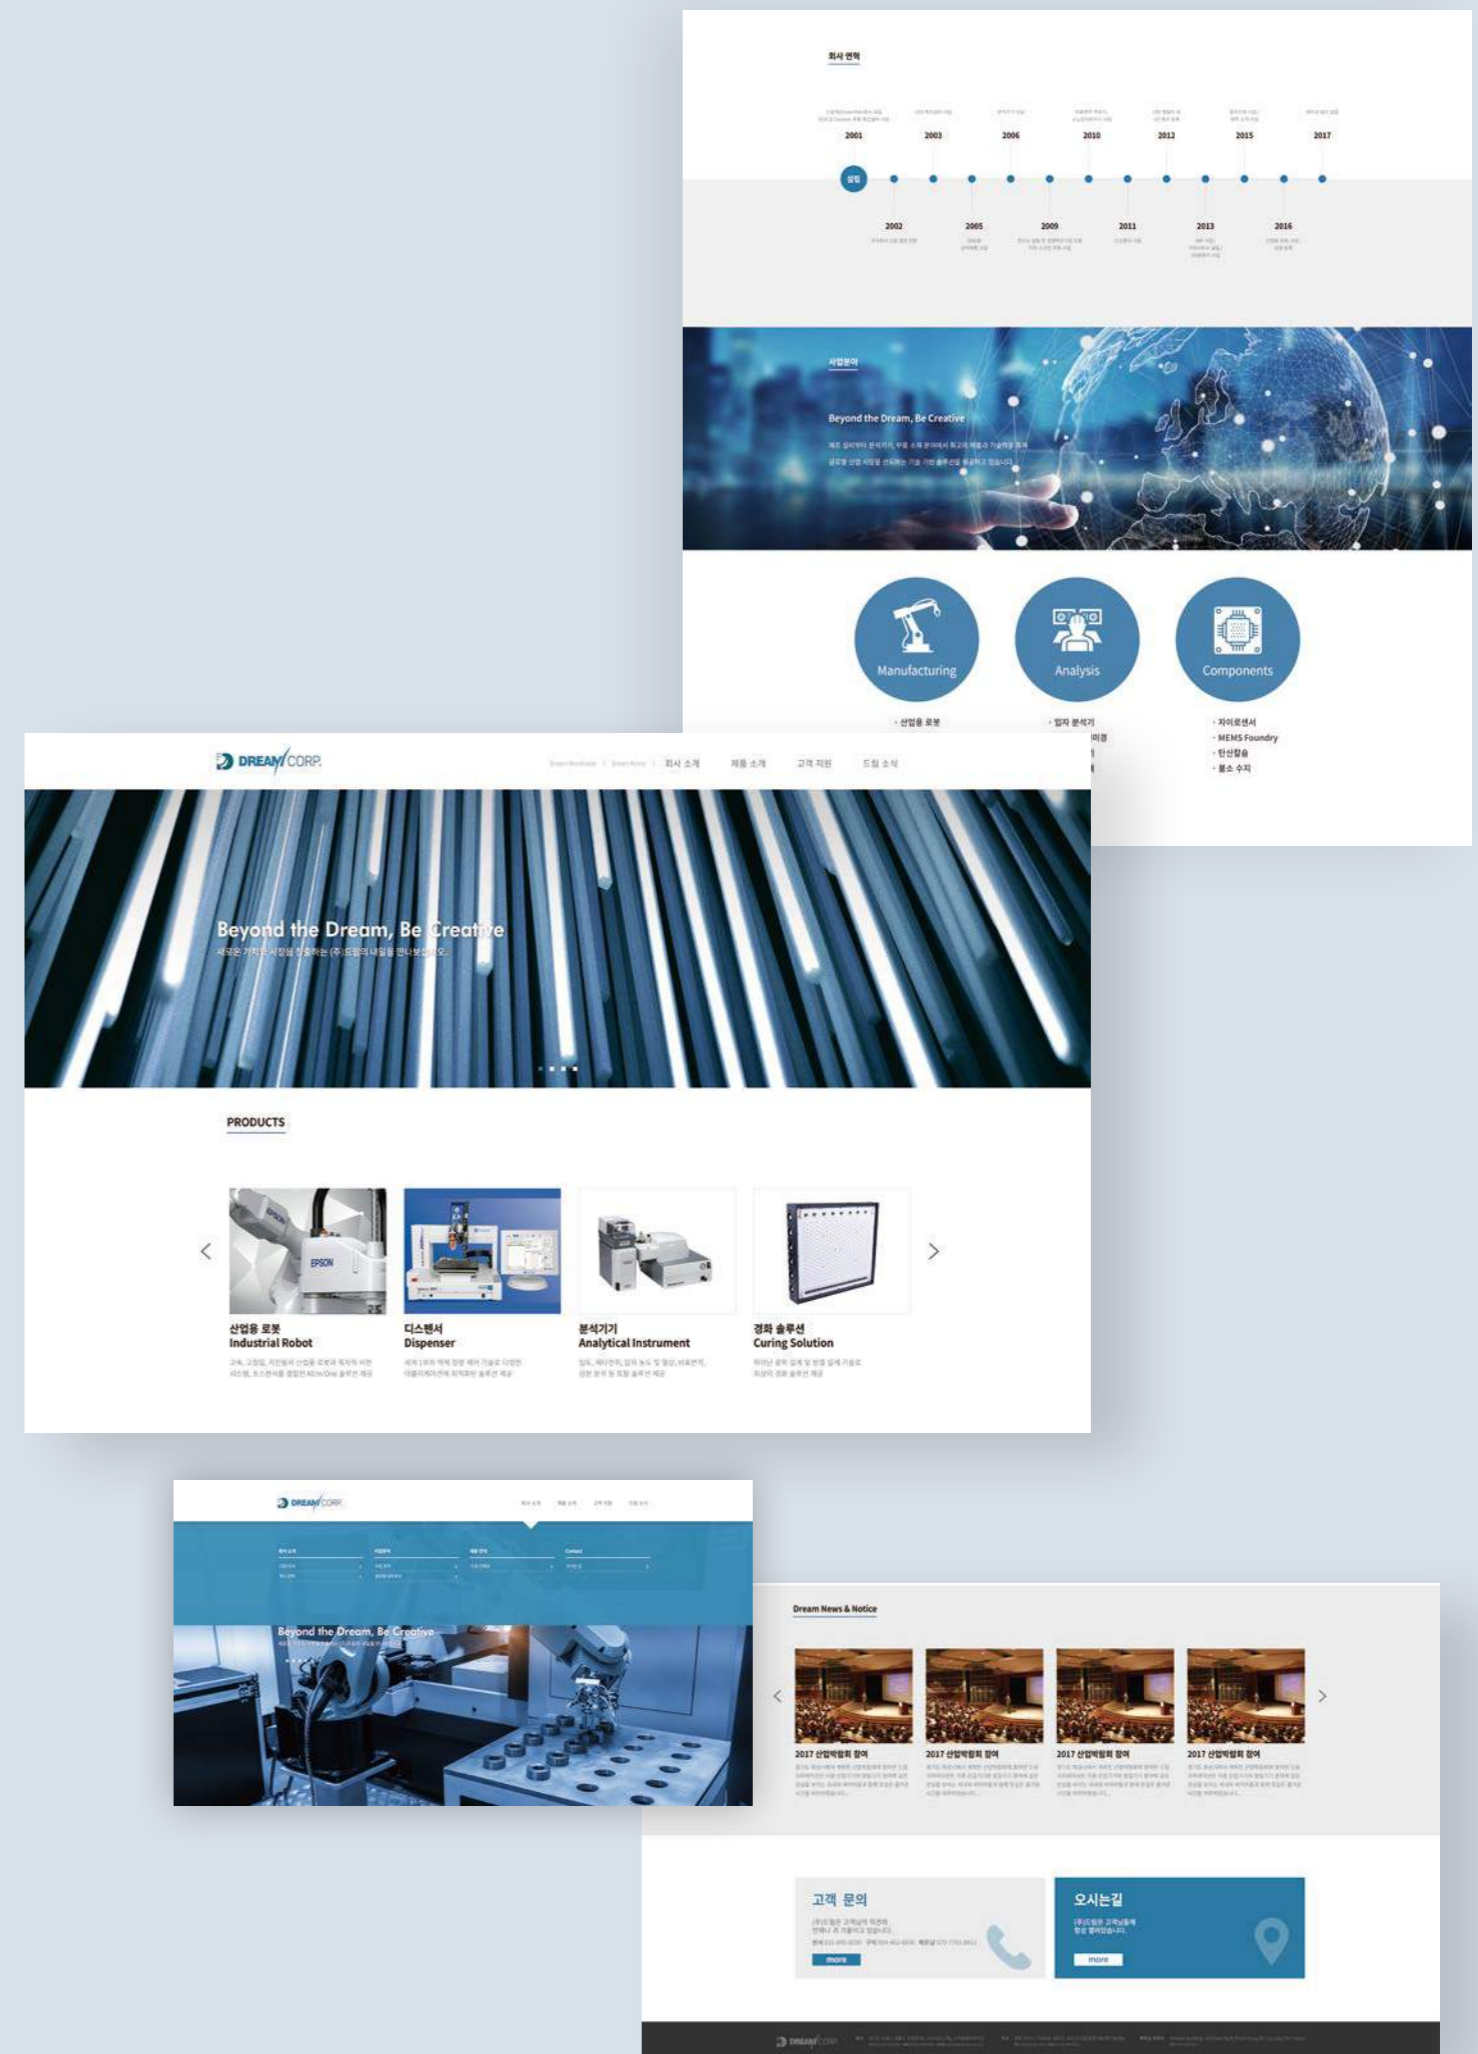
회사 연혁

2001
2003
2006
2010
2012
2015
2017

설립

2002
2005
2009
2011
2013
2016

사업분야

Beyond the Dream, Be Creative

Manufacturing
Analysis
Components

· 산업용 로봇
· 입자 분석기
· 자이로센서
· MEMS Foundry
· 탄산칼슘
· 불소 수지

DREAM CORP.

회사 소개 제품 소개 고객 지원 드림 소식

Beyond the Dream, Be Creative
새로운 기회와 시장을 창출하는 (주)드림의 내일을 만나보십시오.

PRODUCTS

산업용 로봇
Industrial Robot

디스펜서
Dispenser

분석기기
Analytical Instrument

경화 솔루션
Curing Solution

DREAM CORP.

Beyond the Dream, Be Creative

Dream News & Notice

2017 산업박람회 참여
2017 산업박람회 참여
2017 산업박람회 참여
2017 산업박람회 참여

고객 문의
more

오시는길
more

DREAM CORP.